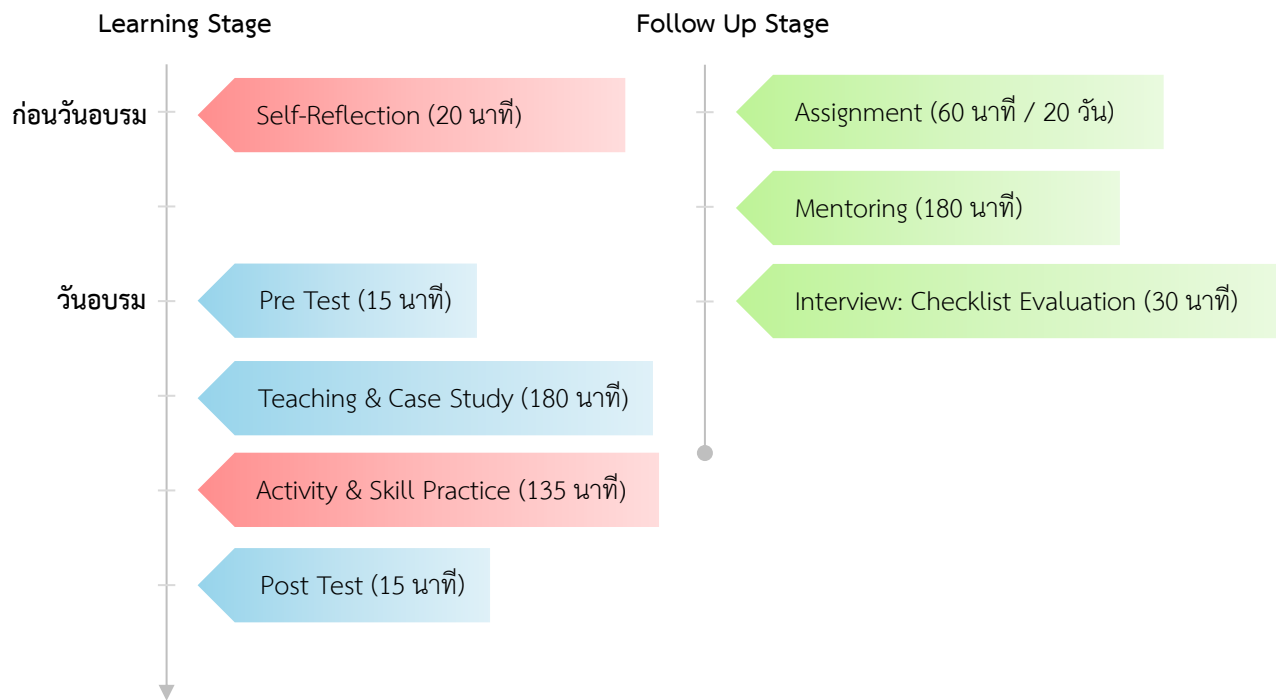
Learning Stage

ก่อนวันอบรม

Self-Reflection (20 นาที)

วันอบรม

Pre Test (15 นาที)

Teaching & Case Study (180 นาที)

Activity & Skill Practice (135 นาที)

Post Test (15 นาที)

Follow Up Stage

Assignment (60 นาที / 20 วัน)

Mentoring (180 นาที)

Interview: Checklist Evaluation (30 นาที)